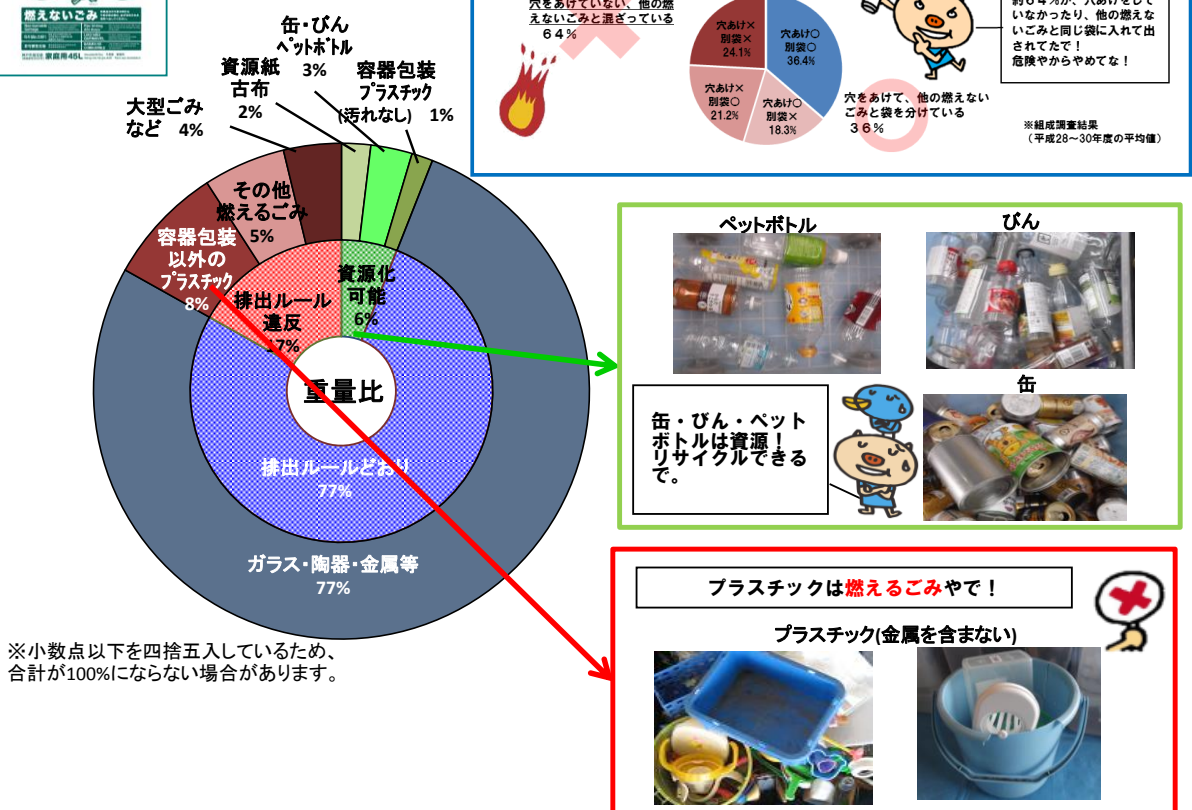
燃えないごみ

家庭用45L

缶・びん ペットボトル 3%

資源紙 古布 2%

容器包装 プラスチック (汚れなし) 1%

大型ごみ など 4%

その他 燃えるごみ 5%

容器包装 以外の プラスチック 8%

資源化 可能 6%

排出ルール 違反 17%

重量比

排出ルールどおり 77%

ガラス・陶器・金属等 77%

※小数点以下を四捨五入しているため、合計が100%にならない場合があります。

穴をあけていない、他の燃えないごみと混ざっている 64%

穴あけ× 別袋× 24.1%

穴あけ○ 別袋○ 36.4%

穴あけ× 別袋○ 21.2%

穴あけ○ 別袋× 18.3%

穴をあけて、他の燃えないごみと袋を分けている 36%

約64%が、穴あけをしていなかったり、他の燃えないごみと同じ袋に入れて出されてたで！ 危険やからやめてな！

※組成調査結果 （平成28～30年度の平均値）

ペットボトル

びん

缶

缶・びん・ペットボトルは資源！リサイクルできるで。

プラスチックは燃えるごみやで！

プラスチック(金属を含まない)